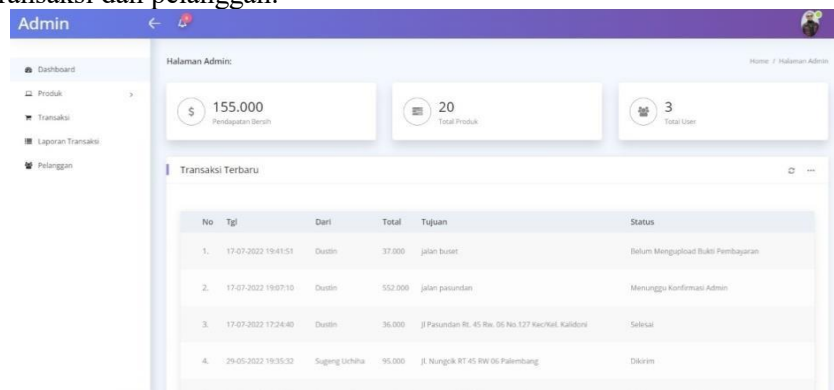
ransaksi dan pelanggan.

Admin

Dashboard
Produk
Transaksi
Laporan Transaksi
Pelanggan

Halaman Admin:

Home / Halaman Admin

155.000
Pendapatan Bersih

20
Total Produk

3
Total User

Transaksi Terbaru

| No | Tgl | Dari | Total | Tujuan | Status |
|---|---|---|---|---|---|
| 1. | 17-07-2022 19:41:51 | Dustin | 37.000 | jalan buset | Belum Mengupload Bukti Pembayaran |
| 2. | 17-07-2022 19:07:10 | Dustin | 552.000 | jalan pasundan | Menunggu Konfirmasi Admin |
| 3. | 17-07-2022 17:24:40 | Dustin | 36.000 | Jl Pasundan Rt. 45 Rw. 06 No.127 Kec/Kel. Kalidoni | Selesai |
| 4. | 29-05-2022 19:35:32 | Sugeng Uchiha | 95.000 | Jl. Nungcik RT 45 RW 06 Palembang | Dikirim |